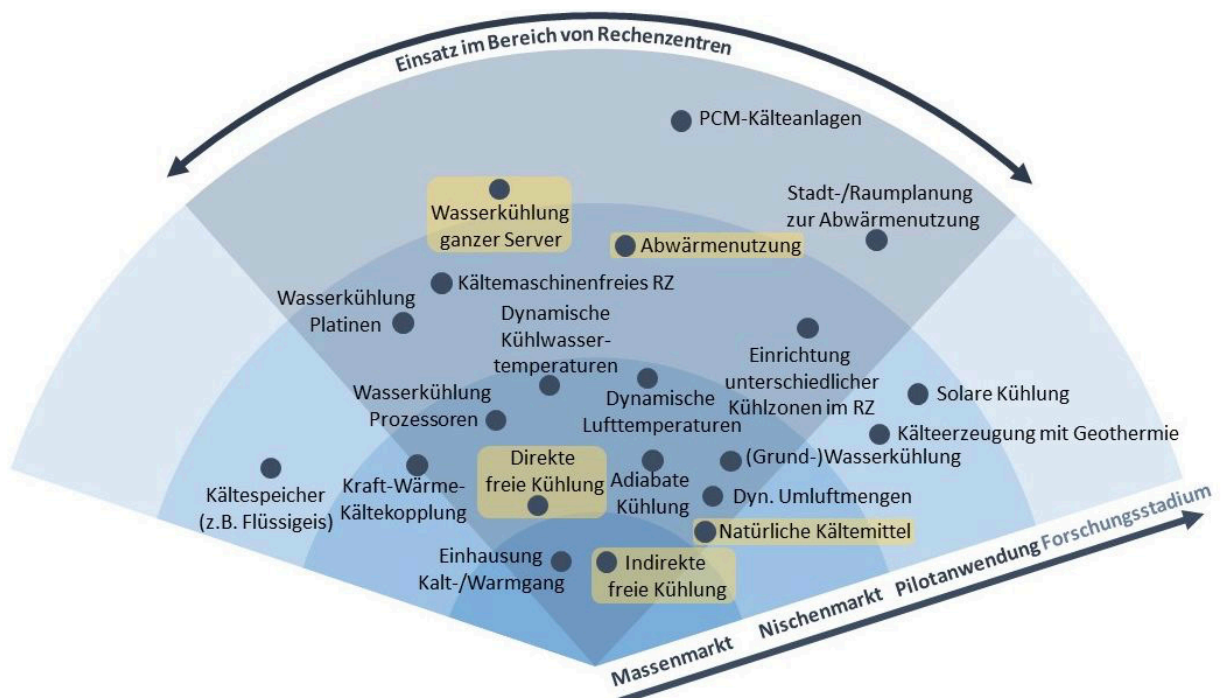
Einsatz im Bereich von Rechenzentren

PCM-Kälteanlagen

Wasserkühlung ganzer Server

Stadt-/Raumplanung zur Abwärmenutzung

Abwärmenutzung

Kältemaschinenfreies RZ

Wasserkühlung Platinen

Dynamische Kühlwassertemperaturen

Einrichtung unterschiedlicher Kühlzonen im RZ

Wasserkühlung Prozessoren

Dynamische Lufttemperaturen

Solare Kühlung

Kälteerzeugung mit Geothermie

Direkte freie Kühlung

Adiabate Kühlung

(Grund-)Wasserkühlung

Kältespeicher (z.B. Flüssigeis)

Kraft-Wärme-Kältekopplung

Dyn. Umluftmengen

Natürliche Kältemittel

Einhausung Kalt-/Warmgang

Indirekte freie Kühlung

Massenmarkt

Nischenmarkt

Pilotanwendung

Forschungsstadium